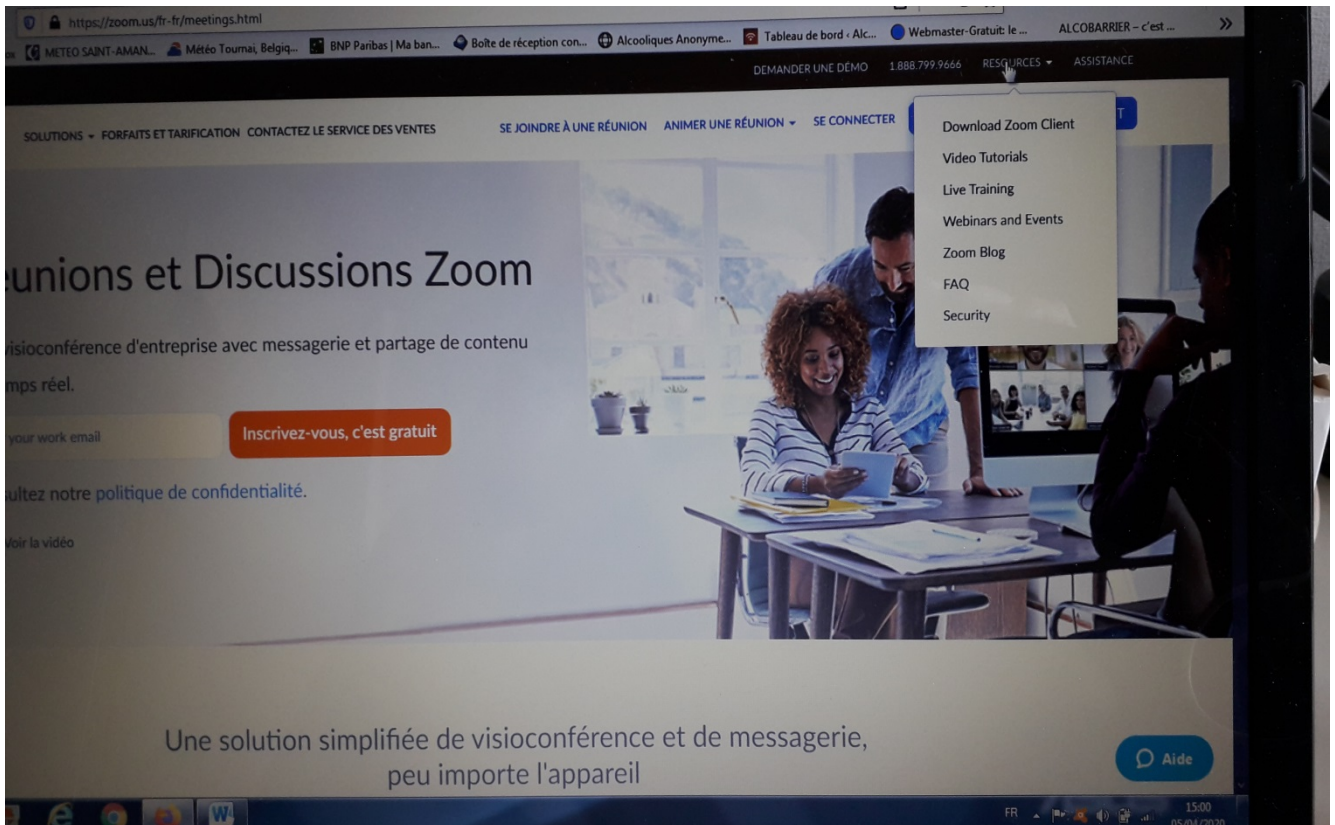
https://zoom.us/fr-fr/meetings.html

METEO SAINT-AMAN... Météo Tournai, Belgiq... BNP Paribas | Ma ban... Boîte de réception con... Alcooliques Anonyme... Tableau de bord ‹ Alc... Webmaster-Gratuit: le ... ALCOBARRIER – c'est ... »

DEMANDER UNE DÉMO 1.888.799.9666 RESSOURCES ▾ ASSISTANCE

SOLUTIONS ▾ FORFAITS ET TARIFICATION CONTACTEZ LE SERVICE DES VENTES SE JOINDRE À UNE RÉUNION ANIMER UNE RÉUNION ▾ SE CONNECTER

Download Zoom Client
Video Tutorials
Live Training
Webinars and Events
Zoom Blog
FAQ
Security

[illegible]unions et Discussions Zoom

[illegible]visioconférence d'entreprise avec messagerie et partage de contenu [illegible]mps réel.

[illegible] your work email

Inscrivez-vous, c'est gratuit

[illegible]sultez notre politique de confidentialité.

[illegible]oir la vidéo

Une solution simplifiée de visioconférence et de messagerie, peu importe l'appareil

Aide

FR 15:00 05/04/2020